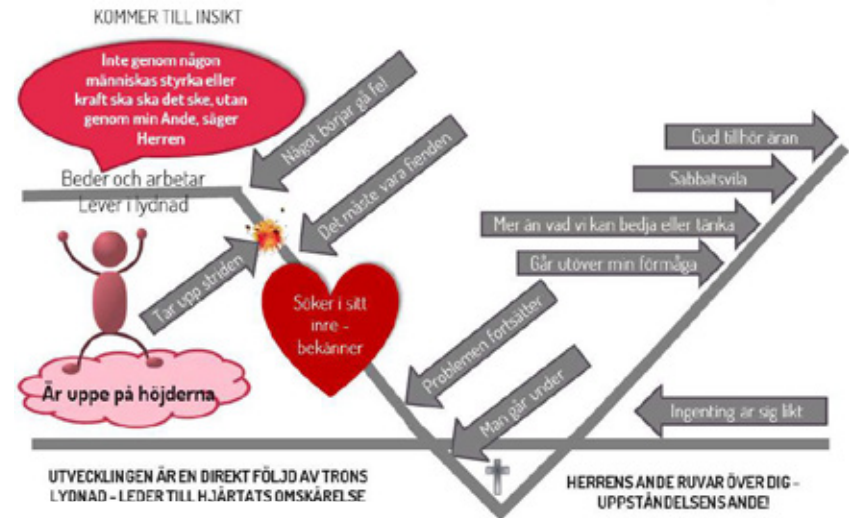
KOMMER TILL INSIKT

Inte genom någon människas styrka eller kraft ska ska det ske, utan genom min Ande, säger Herren

Beder och arbetar
Lever i lydnad

Något börjar gå fel

Det måste vara fienden

Tar upp striden

Söker i sitt inre - bekänner

Är uppe på höjderna

Problemen fortsätter

Man går under

Gud tillhör äran

Sabbatsvila

Mer än vad vi kan bedja eller tänka

Går utöver min förmåga

Ingenting är sig likt

UTVECKLINGEN ÄR EN DIREKT FÖLJD AV TRONS LYDNAD - LEDER TILL HJÄRTATS OMSKÄRELSE

HERRENS ANDE RUVAR ÖVER DIG - UPPSTÅNDELSENS ANDE!